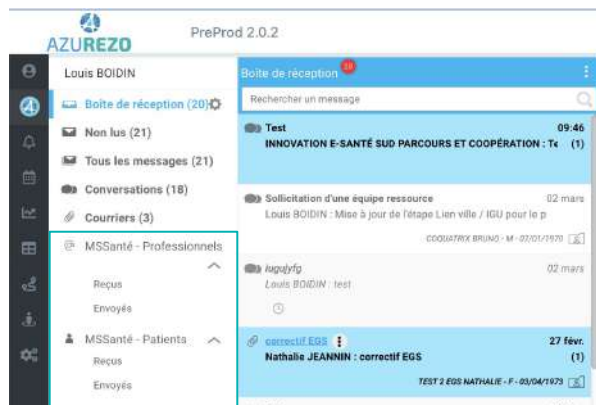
AZUREZO

PreProd 2.0.2

Louis BOIDIN

Boîte de réception (20)

Non lus (21)

Tous les messages (21)

Conversations (18)

Courriers (3)

MSSanté - Professionnels

Reçus

Envoyés

MSSanté - Patients

Reçus

Envoyés

Boîte de réception 20

Rechercher un message

Test 09:46
INNOVATION E-SANTÉ SUD PARCOURS ET COOPÉRATION : Te (1)

Sollicitation d'une équipe ressource 02 mars
Louis BOIDIN : Mise à jour de l'étape Lien ville / IGU pour le p
COQUATRIX BRUNO - M - 07/01/1970

iuguiyfg 02 mars
Louis BOIDIN : test

correctif EGS 27 févr.
Nathalie JEANNIN : correctif EGS (1)
TEST 2 EGS NATHALIE - F - 03/04/1973